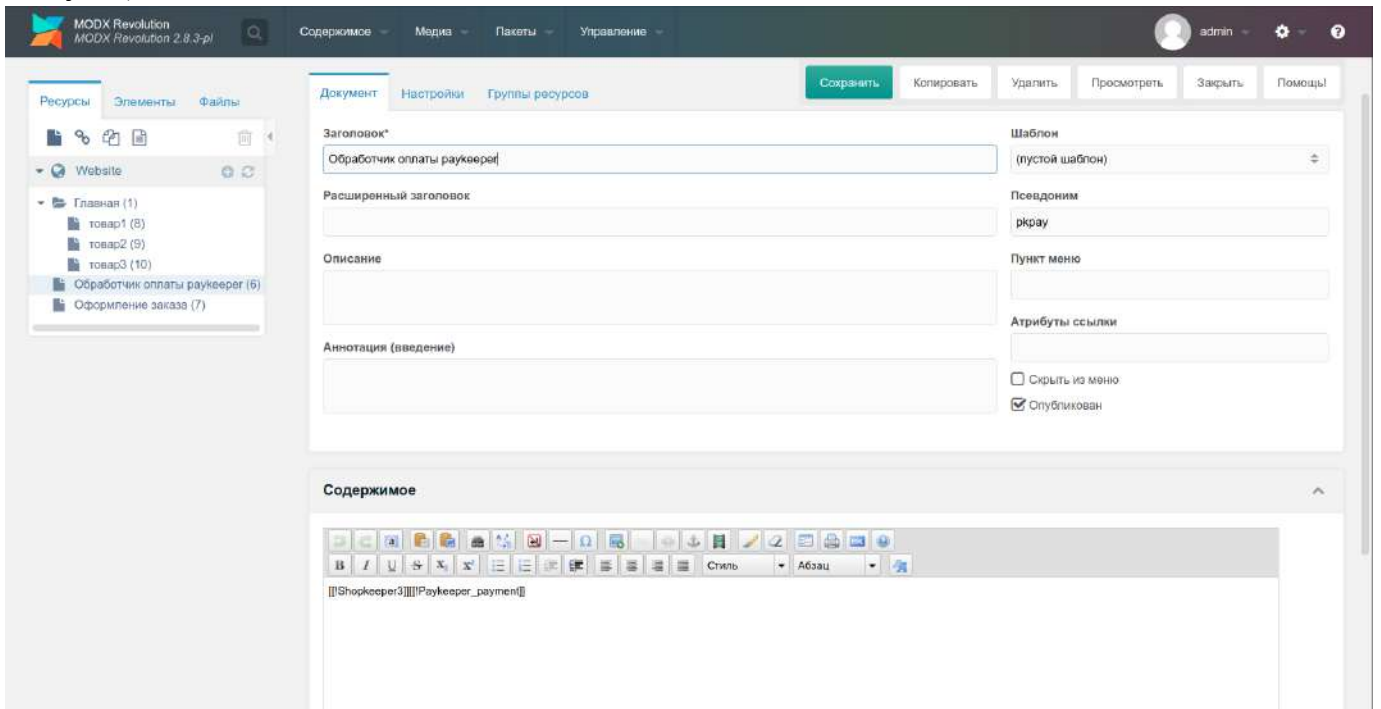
MODX Revolution
MODX Revolution 2.8.3-pl

Содержимое Медиа Пакеты Управление

admin

Ресурсы Элементы Файлы

Website

Главная (1)
товар1 (8)
товар2 (9)
товар3 (10)
Обработчик оплаты paykeeper (6)
Оформление заказа (7)

Документ Настройки Группы ресурсов

Сохранить Копировать Удалить Просмотреть Закрыть Помощь!

Заголовок*
Обработчик оплаты paykeeper

Шаблон
(пустой шаблон)

Расширенный заголовок

Псевдоним
pkpay

Описание

Пункт меню

Атрибуты ссылки

Аннотация (введение)

Скрыть из меню
Опубликован

Содержимое

Стиль Абзац

[[!Shopkeeper3]][[!Paykeeper_payment]]